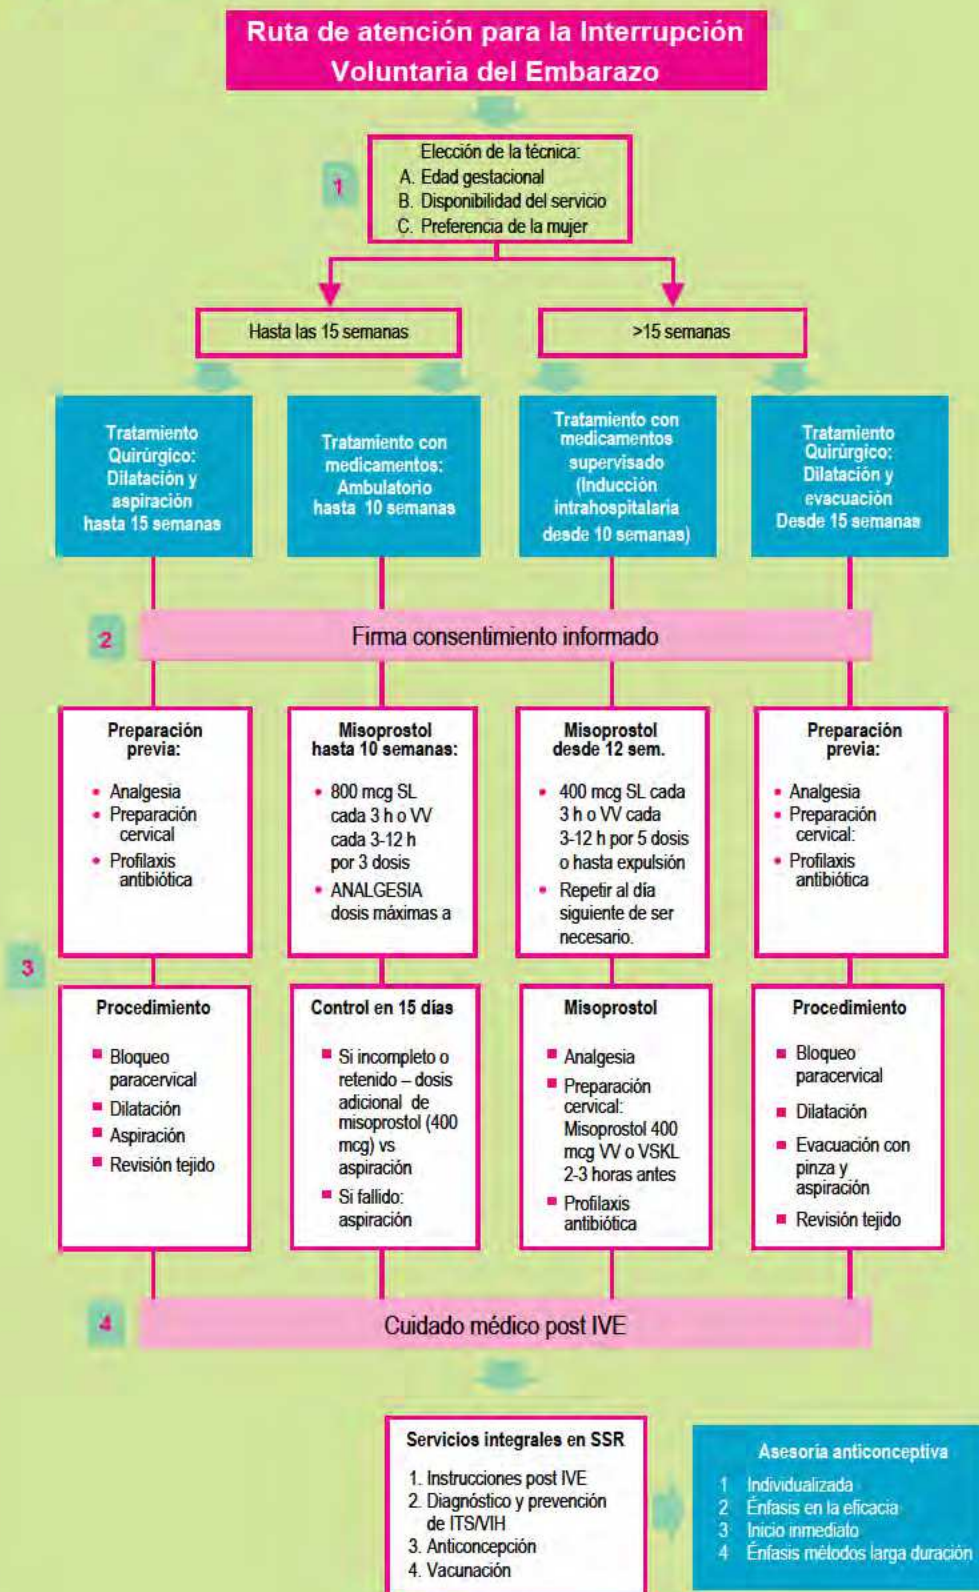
Ruta de atención para la Interrupción Voluntaria del Embarazo

1

Elección de la técnica:
A. Edad gestacional
B. Disponibilidad del servicio
C. Preferencia de la mujer

Hasta las 15 semanas

>15 semanas

Tratamiento Quirúrgico: Dilatación y aspiración hasta 15 semanas

Tratamiento con medicamentos: Ambulatorio hasta 10 semanas

Tratamiento con medicamentos supervisado (Inducción intrahospitalaria desde 10 semanas)

Tratamiento Quirúrgico: Dilatación y evacuación Desde 15 semanas

2

Firma consentimiento informado

3

Preparación previa:
• Analgesia
• Preparación cervical
• Profilaxis antibiótica

Misoprostol hasta 10 semanas:
• 800 mcg SL cada 3 h o VV cada 3-12 h por 3 dosis
• ANALGESIA dosis máximas a

Misoprostol desde 12 sem.
• 400 mcg SL cada 3 h o VV cada 3-12 h por 5 dosis o hasta expulsión
• Repetir al día siguiente de ser necesario.

Preparación previa:
• Analgesia
• Preparación cervical:
• Profilaxis antibiótica

Procedimiento
▪ Bloqueo paracervical
▪ Dilatación
▪ Aspiración
▪ Revisión tejido

Control en 15 días
▪ Si incompleto o retenido – dosis adicional de misoprostol (400 mcg) vs aspiración
▪ Si fallido: aspiración

Misoprostol
▪ Analgesia
▪ Preparación cervical: Misoprostol 400 mcg VV o VSKL 2-3 horas antes
▪ Profilaxis antibiótica

Procedimiento
▪ Bloqueo paracervical
▪ Dilatación
▪ Evacuación con pinza y aspiración
▪ Revisión tejido

4

Cuidado médico post IVE

Servicios integrales en SSR
1. Instrucciones post IVE
2. Diagnóstico y prevención de ITS/VIH
3. Anticoncepción
4. Vacunación

Asesoría anticonceptiva
1 Individualizada
2 Énfasis en la eficacia
3 Inicio inmediato
4 Énfasis métodos larga duración